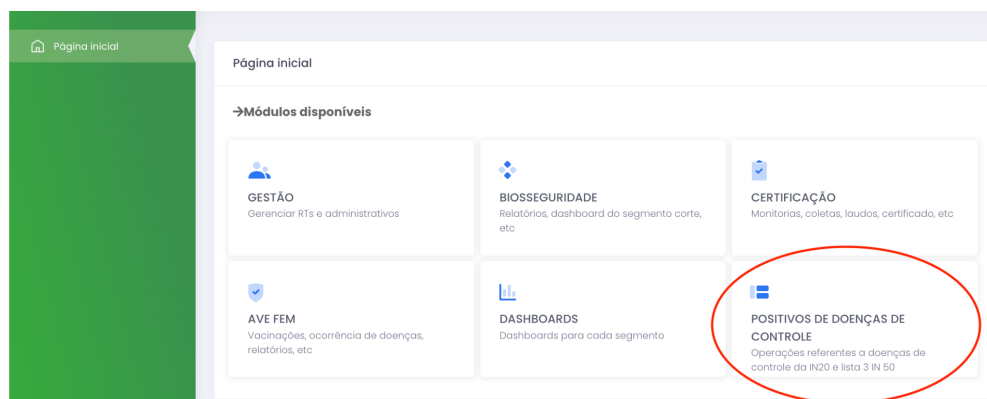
Página inicial

Página inicial

→Módulos disponíveis

GESTÃO
Gerenciar RTs e administrativos

BIOSSEGURIDADE
Relatórios, dashboard do segmento corte, etc

CERTIFICAÇÃO
Monitorias, coletas, laudos, certificado, etc

AVE FEM
Vacinações, ocorrência de doenças, relatórios, etc

DASHBOARDS
Dashboards para cada segmento

POSITIVOS DE DOENÇAS DE CONTROLE
Operações referentes a doenças de controle da IN20 e lista 3 IN 50